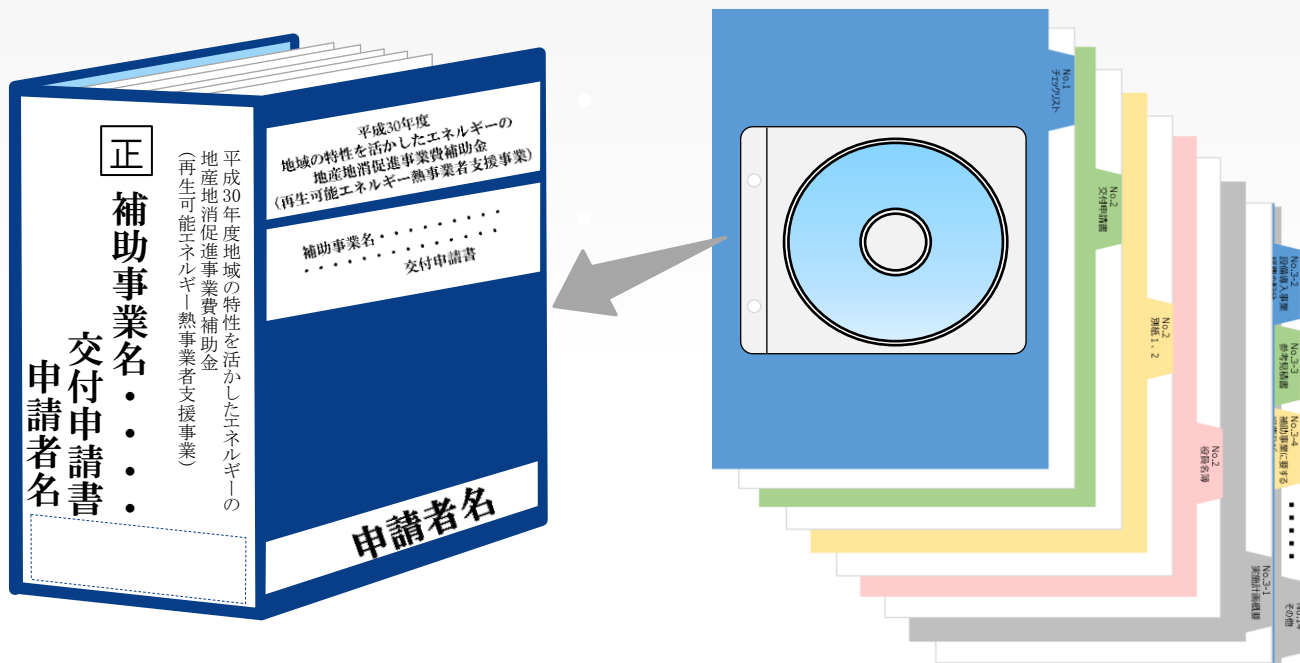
正

補助事業名・・・・

交付申請書

申請者名

平成30年度地域の特性を活かしたエネルギーの地産地消促進事業費補助金（再生可能エネルギー熱事業者支援事業）

平成30年度
地域の特性を活かしたエネルギーの
地産地消促進事業費補助金
（再生可能エネルギー熱事業者支援事業）

補助事業名・・・・・・・・・・
・・・・・・・・・・・・・
交付申請書

申請者名

No.1
チェックリスト

No.2
交付申請書

No.2
別紙1，2

No.2
役員名簿

No.3-1
実施計画概要

No.3-2
設備購入事業

No.3-3
参考見積書

No.3-4
補助事業に要する

No.3-
その他